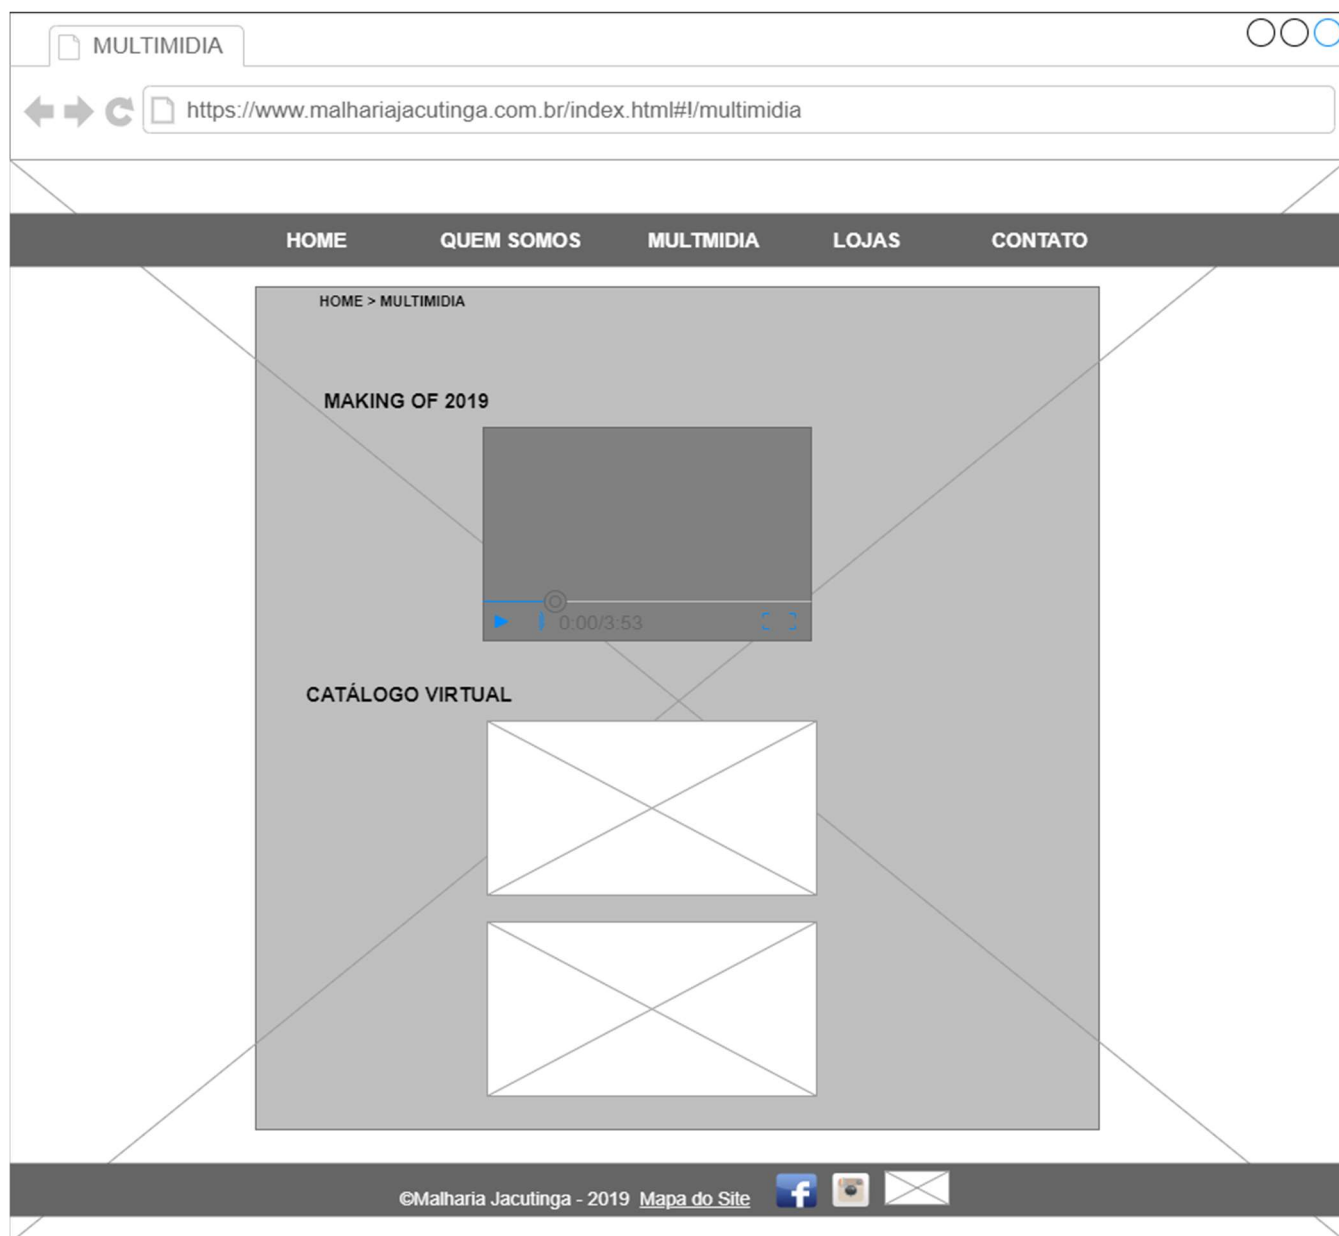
MULTIMIDIA

https://www.malhariajacutinga.com.br/index.html#!/multimidia

HOME QUEM SOMOS MULTMIDIA LOJAS CONTATO

HOME > MULTIMIDIA

MAKING OF 2019

0:00/3:53

CATÁLOGO VIRTUAL

©Malharia Jacutinga - 2019 Mapa do Site